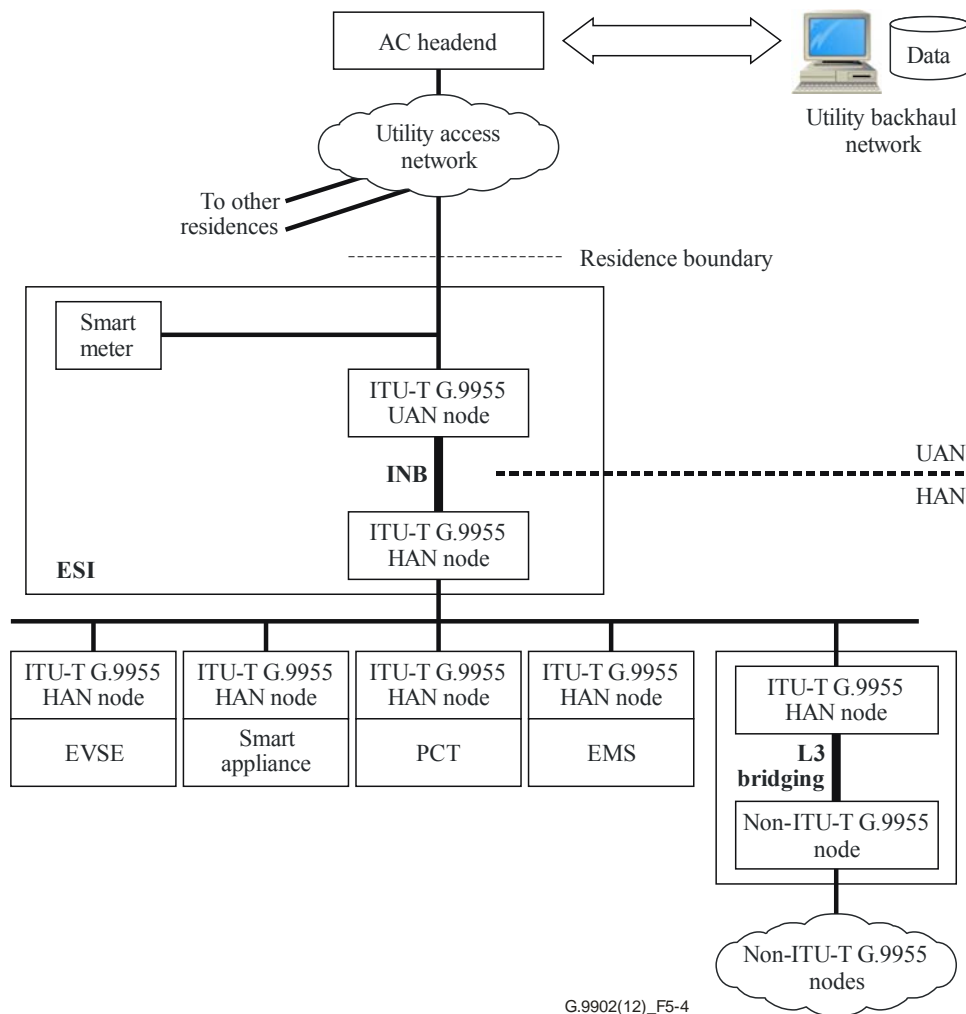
AC headend

Data

Utility backhaul network

Utility access network

To other residences

Residence boundary

Smart meter

ITU-T G.9955 UAN node

INB

UAN

HAN

ITU-T G.9955 HAN node

ESI

ITU-T G.9955 HAN node

EVSE

ITU-T G.9955 HAN node

Smart appliance

ITU-T G.9955 HAN node

PCT

ITU-T G.9955 HAN node

EMS

ITU-T G.9955 HAN node

L3 bridging

Non-ITU-T G.9955 node

Non-ITU-T G.9955 nodes

G.9902(12)_F5-4